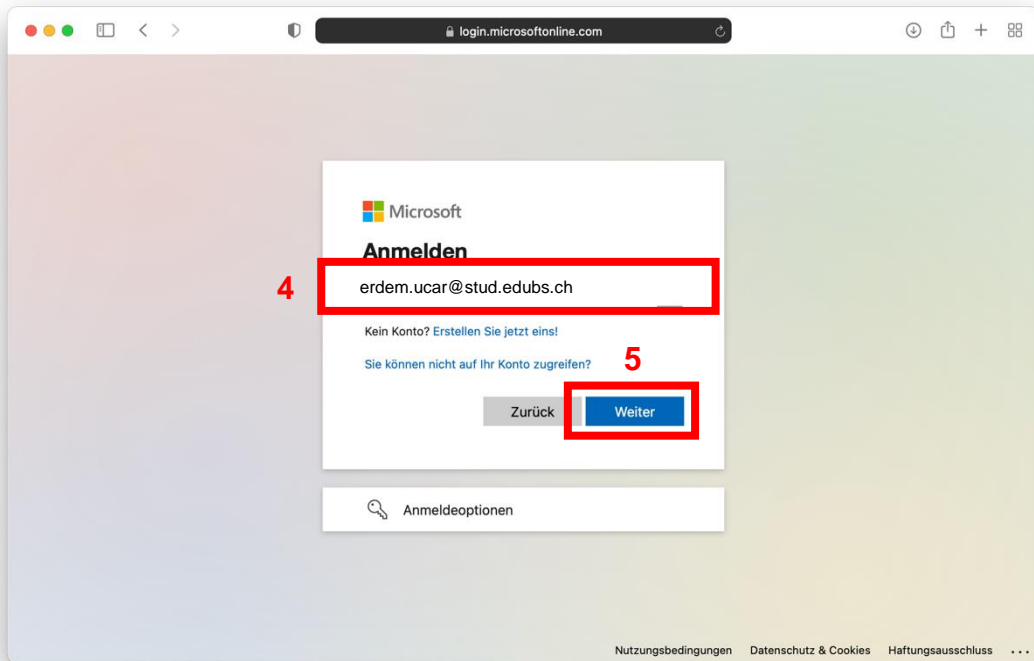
login.microsoftonline.com

Microsoft

Anmelden

4

erdem.ucar@stud.edubs.ch

Kein Konto? Erstellen Sie jetzt eins!

Sie können nicht auf Ihr Konto zugreifen?

5

Zurück

Weiter

Anmeldeoptionen

Nutzungsbedingungen Datenschutz & Cookies Haftungsausschluss ...